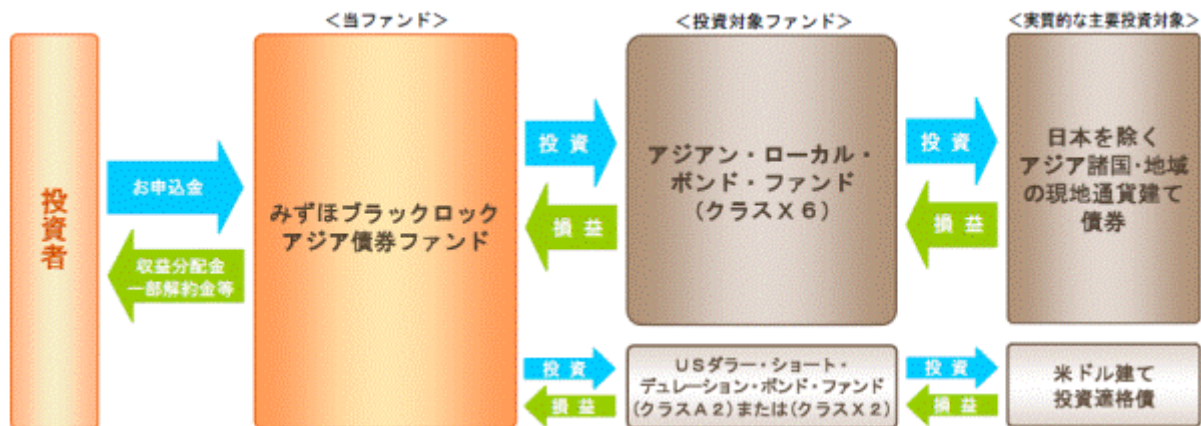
＜当ファンド＞

＜投資対象ファンド＞

＜実質的な主要投資対象＞

投資者

お申込金

収益分配金
一部解約金等

みずほブラックロック
アジア債券ファンド

投資

損益

アジアン・ローカル・
ボンド・ファンド
（クラスＸ６）

投資

損益

日本を除く
アジア諸国・地域
の現地通貨建て
債券

投資

損益

ＵＳダラー・ショート・
デュレーション・ボンド・ファンド
（クラスＡ２）または（クラスＸ２）

投資

損益

米ドル建て
投資適格債